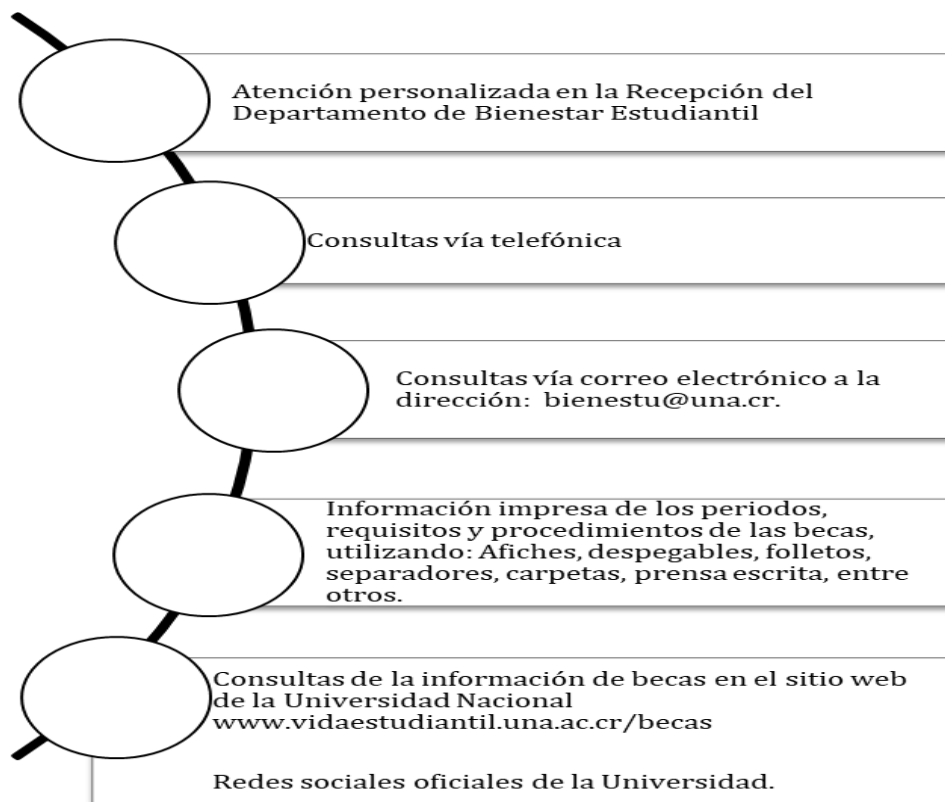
Atención personalizada en la Recepción del Departamento de Bienestar Estudiantil

Consultas vía telefónica

Consultas vía correo electrónico a la dirección: bienestu@una.cr.

Información impresa de los periodos, requisitos y procedimientos de las becas, utilizando: Afiches, despegables, folletos, separadores, carpetas, prensa escrita, entre otros.

Consultas de la información de becas en el sitio web de la Universidad Nacional www.vidaestudiantil.una.ac.cr/becas

Redes sociales oficiales de la Universidad.